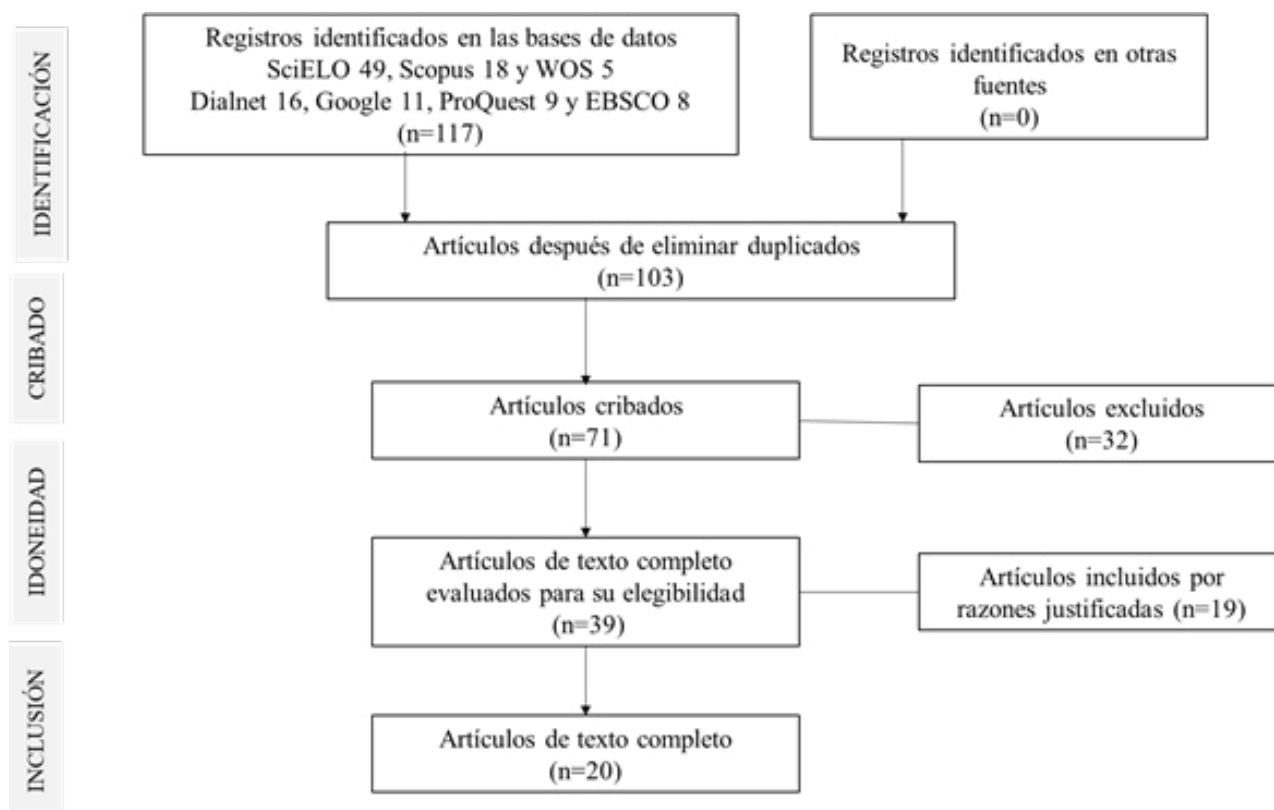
IDENTIFICACIÓN

Registros identificados en las bases de datos SciELO 49, Scopus 18 y WOS 5 Dialnet 16, Google 11, ProQuest 9 y EBSCO 8 (n=117)

Registros identificados en otras fuentes (n=0)

Artículos después de eliminar duplicados (n=103)

CRIBADO

Artículos cribados (n=71)

Artículos excluidos (n=32)

IDONEIDAD

Artículos de texto completo evaluados para su elegibilidad (n=39)

Artículos incluidos por razones justificadas (n=19)

INCLUSIÓN

Artículos de texto completo (n=20)